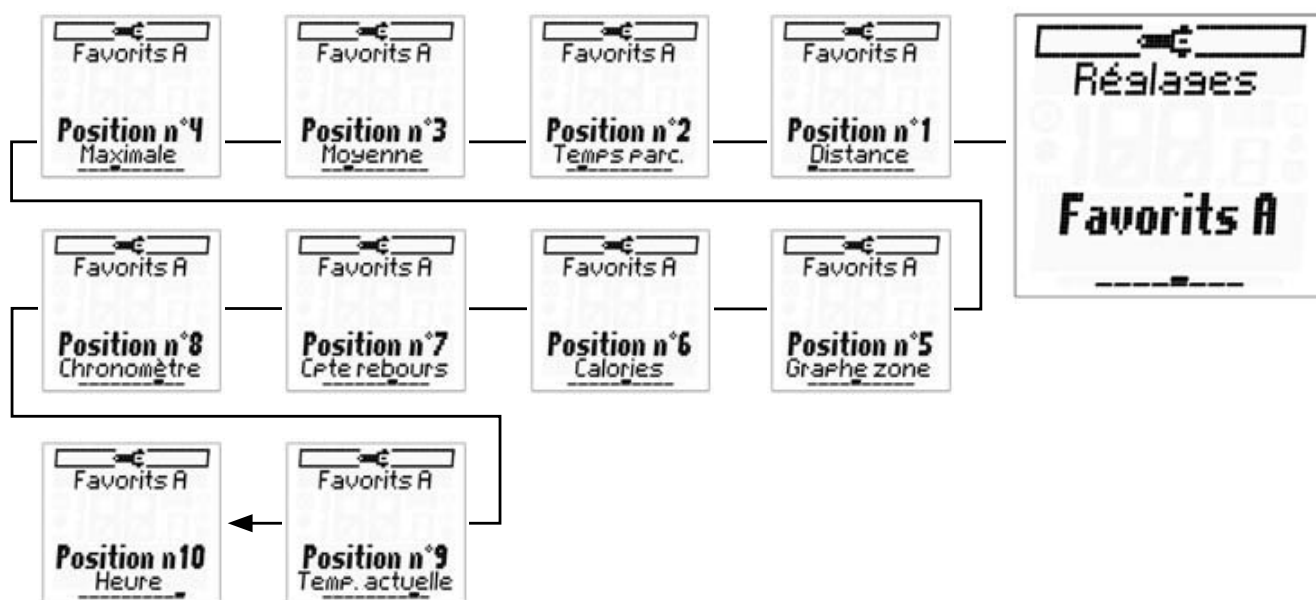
Favorits A
Position n°4
Maximale

Favorits A
Position n°3
Moyenne

Favorits A
Position n°2
Temps parc.

Favorits A
Position n°1
Distance

Réglages
Favorits A

Favorits A
Position n°8
Chronomètre

Favorits A
Position n°7
Cpte rebours

Favorits A
Position n°6
Calories

Favorits A
Position n°5
Graphe zone

Favorits A
Position n10
Heure

Favorits A
Position n°9
Temp. actuelle